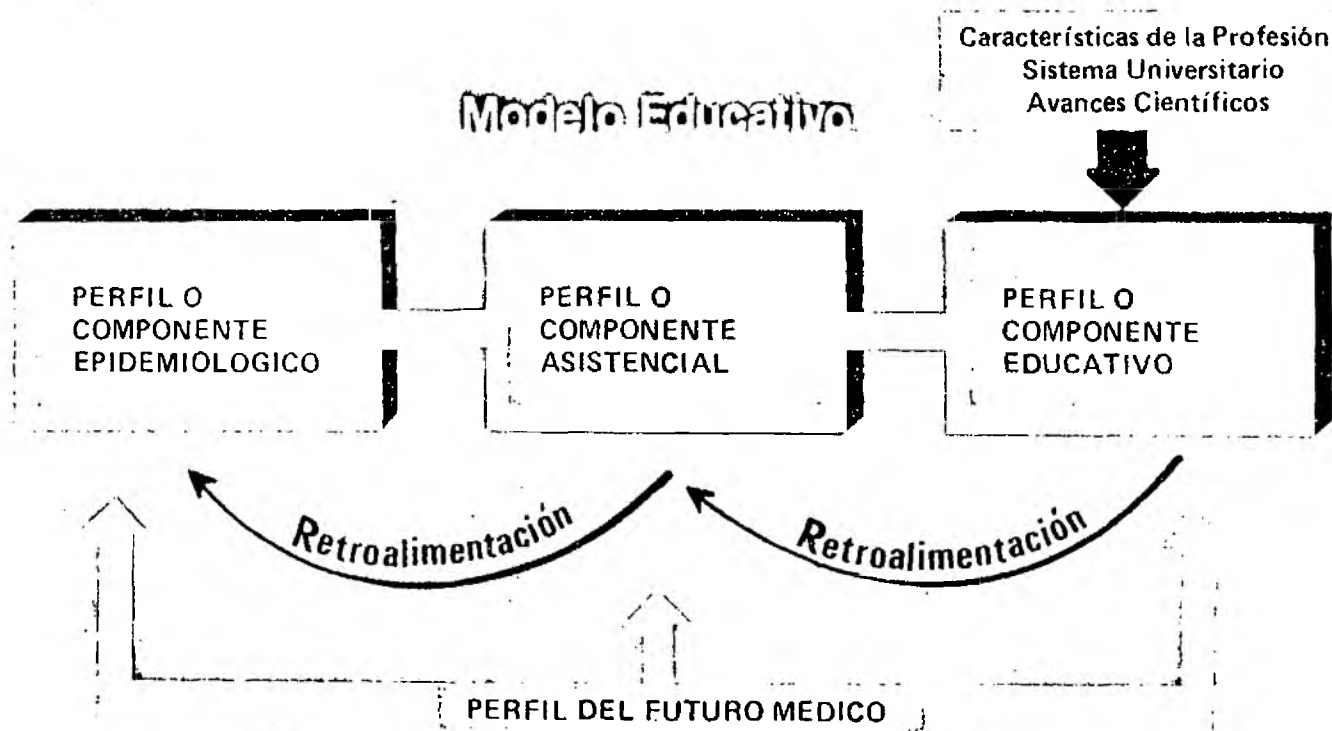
Características de la Profesión
Sistema Universitario
Avances Científicos

Modelo Educativo

PERFIL O COMPONENTE EPIDEMIOLOGICO

PERFIL O COMPONENTE ASISTENCIAL

PERFIL O COMPONENTE EDUCATIVO

Retroalimentación

Retroalimentación

PERFIL DEL FUTURO MEDICO